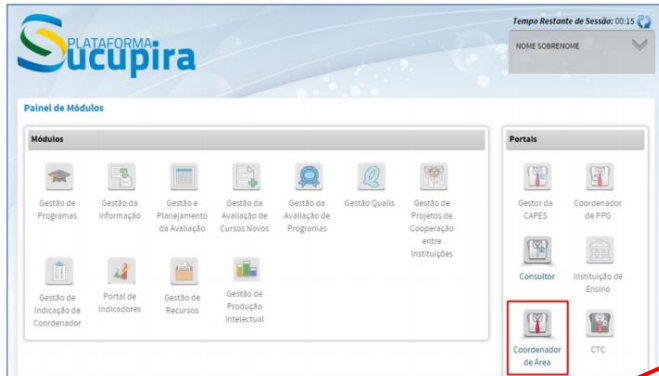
PLATAFORMA Sucupira

Tempo Restante de Sessão: 00:15

NOME SOBRENOME

Painel de Módulos

Módulos

Gestão de Programas

Gestão da Informação

Gestão e Planejamento da Avaliação

Gestão da Avaliação de Cursos Novos

Gestão da Avaliação de Programas

Gestão Qualis

Gestão de Projetos de Cooperação entre Instituições

Gestão de Indicação de Coordenador

Portal de Indicadores

Gestão de Recursos

Gestão de Produção Intelectual

Portais

Gestor da CAPES

Coordenador de PPG

Consultor

Instituição de Ensino

Coordenador de Área

CTC